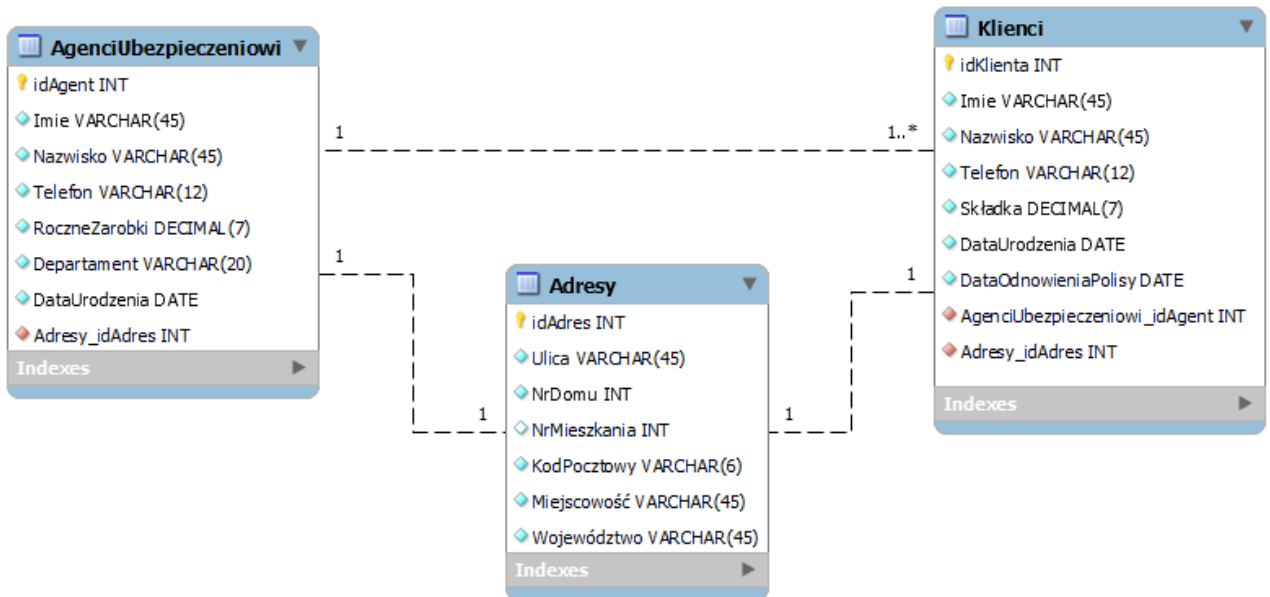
AgenciUbezpieczeniowi
idAgent INT
Imie VARCHAR(45)
Nazwisko VARCHAR(45)
Telefon VARCHAR(12)
RoczneZarobki DECIMAL(7)
Departament VARCHAR(20)
DataUrodzenia DATE
Adresy_idAdres INT
Indexes

1
1..*
1
1
1
1

Adresy
idAdres INT
Ulica VARCHAR(45)
NrDomu INT
NrMieszkania INT
KodPocztowy VARCHAR(6)
Miejscowość VARCHAR(45)
Województwo VARCHAR(45)
Indexes

Klienci
idKlienta INT
Imie VARCHAR(45)
Nazwisko VARCHAR(45)
Telefon VARCHAR(12)
Składka DECIMAL(7)
DataUrodzenia DATE
DataOdnowieniaPolisy DATE
AgenciUbezpieczeniowi_idAgent INT
Adresy_idAdres INT
Indexes